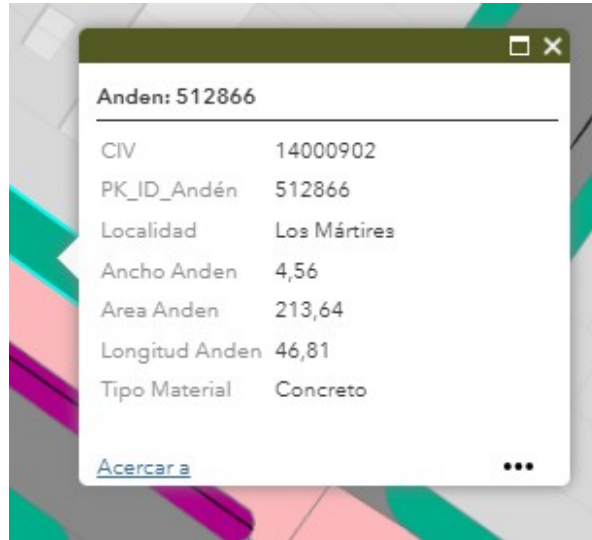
Anden: 512866

| | |
|---|---|
| CIV | 14000902 |
| PK_ID_Andén | 512866 |
| Localidad | Los Mártires |
| Ancho Anden | 4,56 |
| Area Anden | 213,64 |
| Longitud Anden | 46,81 |
| Tipo Material | Concreto |

Acercar a •••